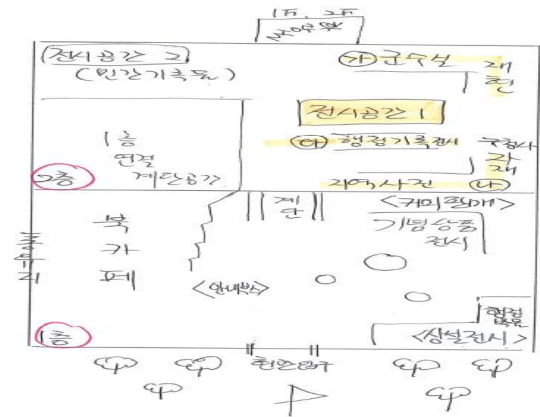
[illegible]

전시공간 2
(민간기록물)

가 군수실

재현

전시공간 1

1층
연결
계단공간

나 행정기록전시

군청사
각재

2층

과거사진

다

계단

<커피창가>

기념상품
전시

북
카페

<안내부스>

통유리

1층

현정
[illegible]

<상설전시>

현관입구